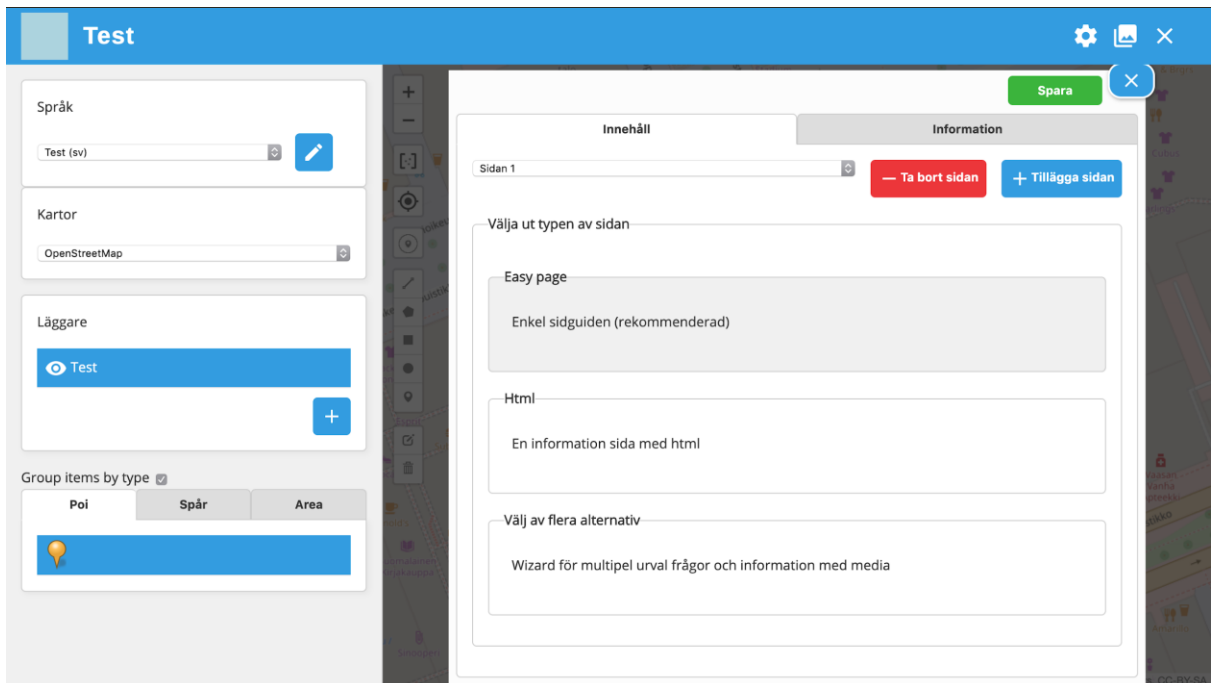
Test

Språk

Test (sv)

Kartor

OpenStreetMap

Läggare

Test

+

Group items by type

| Poi | Spår | Area |
|---|---|---|

Spara

| Innehåll | Information |
|---|---|

Sidan 1

— Ta bort sidan

+ Tillägga sidan

Välja ut typen av sidan

Easy page

Enkel sidguiden (rekommenderad)

Html

En information sida med html

Välj av flera alternativ

Wizard för multipel urval frågor och information med media